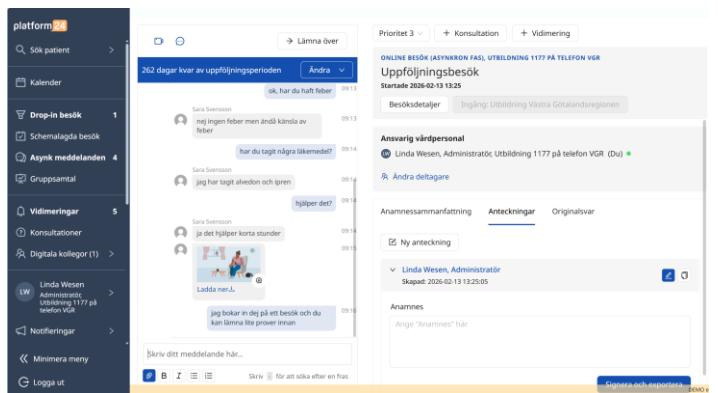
platform24

Sök patient

Kalender

Drop-in besök 1

Schemalagda besök

Asynk meddelanden 4

Gruppsamtal

Vidimeringar 5

Konsultationer

Digitala kollegor (1)

LW Linda Wesen Administratör, Utbildning 1177 på telefon VGR

Notifieringar

Minimera meny

Logga ut

Lämna över

262 dagar kvar av uppföljningsperioden

Ändra

ok, har du haft feber 09:13

Sara Svensson
nej ingen feber men ändå känsla av feber 09:13

har du tagit några läkemedel? 09:14

Sara Svensson
jag har tagit alvedon och ipren 09:14

hjälper det? 09:14

Sara Svensson
ja det hjälper korta stunder 09:15

09:15

Ladda ner

jag bokar in dej på ett besök och du kan lämna lite prover innan 09:16

Skriv ditt meddelande här...

B I

Skriv / för att söka efter en fras

Prioritet 3

+ Konsultation

+ Vidimering

ONLINE BESÖK (ASYNKRON FAS), UTBILDNING 1177 PÅ TELEFON VGR

Uppföljningsbesök

Startade 2026-02-13 13:25

Besöksdetaljer

Ingång: Utbildning Västra Götalandsregionen

Ansvarig vårdpersonal

LW Linda Wesen, Administratör, Utbildning 1177 på telefon VGR (Du)

Ändra deltagare

Anamnessammanfattning

Anteckningar

Originalsvar

Ny anteckning

Linda Wesen, Administratör

Skapad: 2026-02-13 13:25:05

Anamnes

Ange "Anamnes" här

Signera och exportera

DEMO